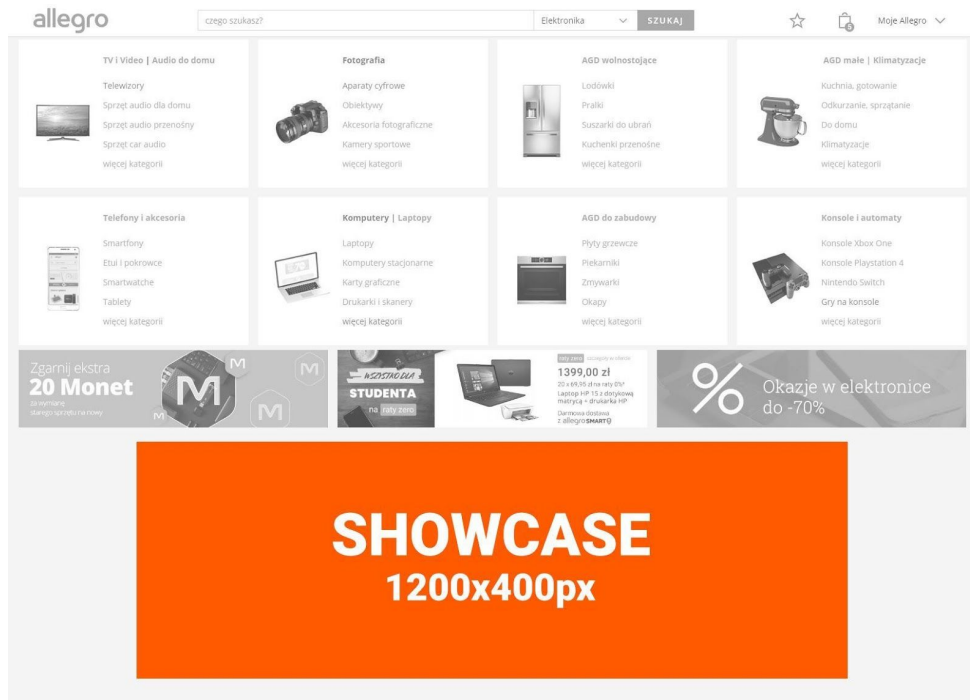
allegro

czego szukasz?

Elektronika

SZUKAJ

0

Moje Allegro

TV i Video | Audio do domu

Telewizory
Sprzęt audio dla domu
Sprzęt audio przenośny
Sprzęt car audio
więcej kategorii

Fotografia

Aparaty cyfrowe
Obiektywy
Akcesoria fotograficzne
Kamery sportowe
więcej kategorii

AGD wolnostojące

Lodówki
Pralki
Suszarki do ubrań
Kuchenki przenośne
więcej kategorii

AGD małe | Klimatyzacje

Kuchnia, gotowanie
Odkurzanie, sprzątanie
Do domu
Klimatyzacje
więcej kategorii

Telefony i akcesoria

Smartfony
Etui i pokrowce
Smartwatche
Tablety
więcej kategorii

Komputery | Laptopy

Laptopy
Komputery stacjonarne
Karty graficzne
Drukarki i skanery
więcej kategorii

AGD do zabudowy

Płyty grzewcze
Piekarniki
Zmywarki
Okapy
więcej kategorii

Konsole i automaty

Konsole Xbox One
Konsole Playstation 4
Nintendo Switch
Gry na konsole
więcej kategorii

Zgarnij ekstra
20 Monet
za wymianę starego sprzętu na nowy

WSZYSTKO DLA STUDENTA
na raty zero

raty zero
1399,00 zł
20 x 69,95 zł na raty 0%
Laptop HP 15 z dotykową matrycą + drukarka HP
Darmowa dostawa z allegro SMART!

Okazje w elektronice do -70%

SHOWCASE
1200x400px